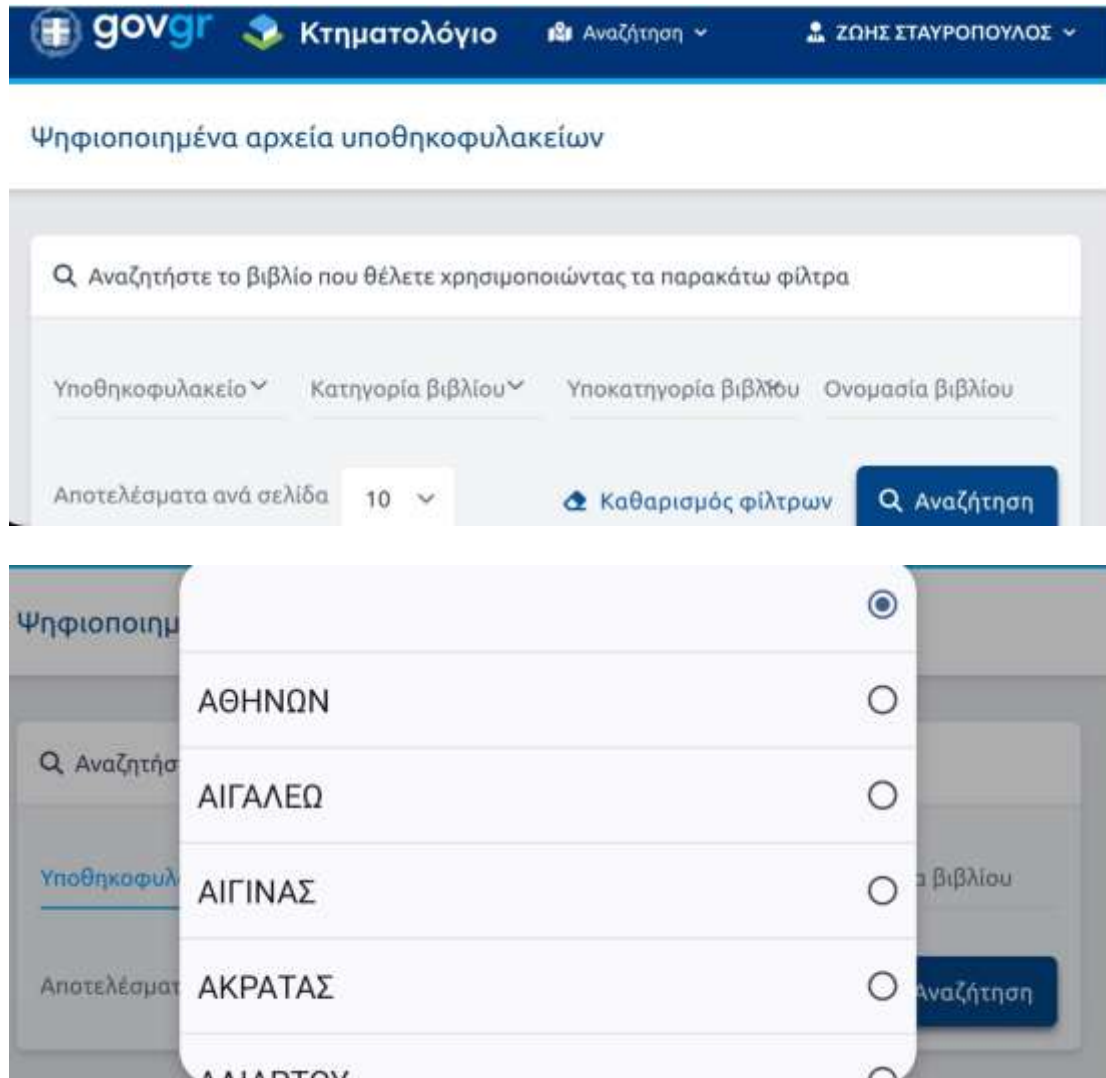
govgr Κτηματολόγιο Αναζήτηση ⌄ ΖΩΗΣ ΣΤΑΥΡΟΠΟΥΛΟΣ ⌄

Ψηφιοποιημένα αρχεία υποθηκοφυλακείων

Αναζητήστε το βιβλίο που θέλετε χρησιμοποιώντας τα παρακάτω φίλτρα

Υποθηκοφυλακείο ⌄ Κατηγορία βιβλίου ⌄ Υποκατηγορία βιβλίου Ονομασία βιβλίου

Αποτελέσματα ανά σελίδα 10 ⌄ Καθαρισμός φίλτρων Αναζήτηση

Ψηφιοποιημ

Αναζητήσ

Υποθηκοφυλ

Αποτελέσματ

ΑΘΗΝΩΝ

ΑΙΓΑΛΕΩ

ΑΙΓΙΝΑΣ

ΑΚΡΑΤΑΣ

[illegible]

α βιβλίου

Αναζήτηση